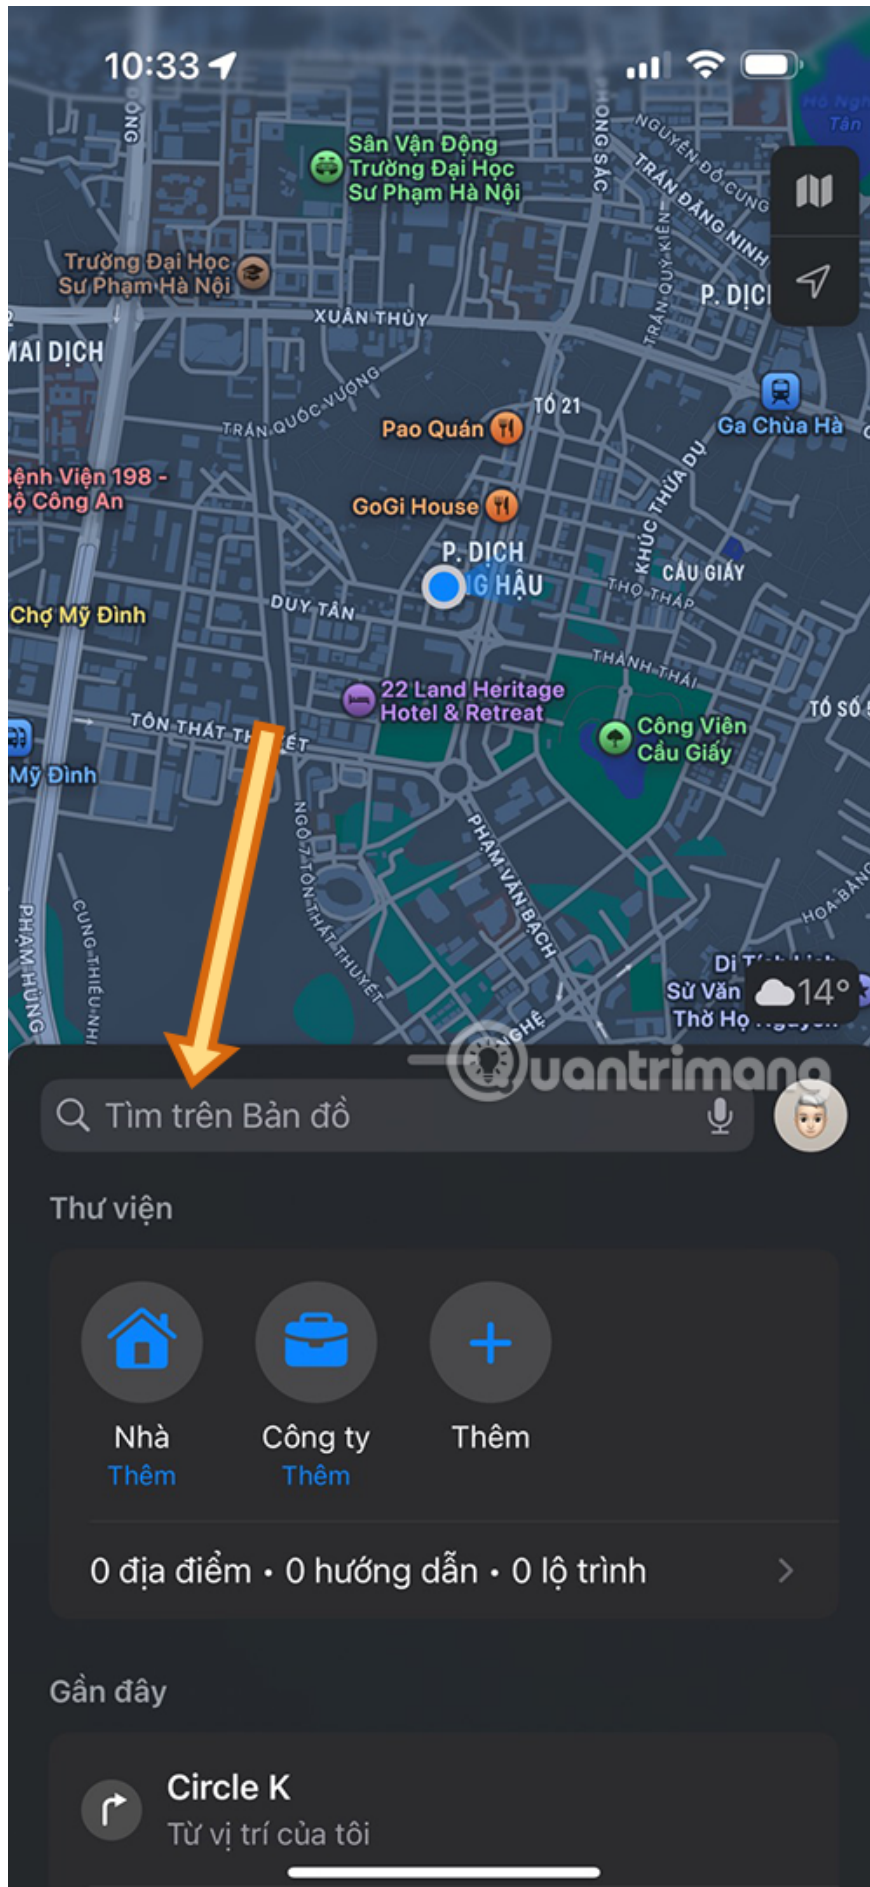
10:33

Sân Vận Động Trường Đại Học Sư Phạm Hà Nội

Trường Đại Học Sư Phạm Hà Nội

XUÂN THỦY

MAI DỊCH

TRẦN QUỐC VƯỢNG

Pao Quán

TỔ 21

Ga Chùa Hà

Bệnh Viện 198 - Bộ Công An

GoGi House

P. DỊCH VỌNG HẬU

CẦU GIẤY

Chợ Mỹ Đình

DUY TÂN

THÀNH THÁI

22 Land Heritage Hotel & Retreat

TÔN THẤT THUYẾT

Công Viên Cầu Giấy

Mỹ Đình

PHẠM VĂN BẠCH

NGÕ 7 TÔN THẤT THUYẾT

PHẠM HÙNG

CUNG THIẾU NHI

NGUYỄN ĐỖ CUNG

TRẦN ĐĂNG NINH

TRẦN QUÝ KIÊN

P. DỊCH

KHÚC THỪA DỤ

THỌ THÁP

TỔ SỐ

HOA BẰNG

Di Tích Lịch Sử Văn Thờ Họ

14°

Quantrimang

Tìm trên Bản đồ

Thư viện

Nhà
Thêm

Công ty
Thêm

Thêm

0 địa điểm • 0 hướng dẫn • 0 lộ trình

Gần đây

Circle K
Từ vị trí của tôi